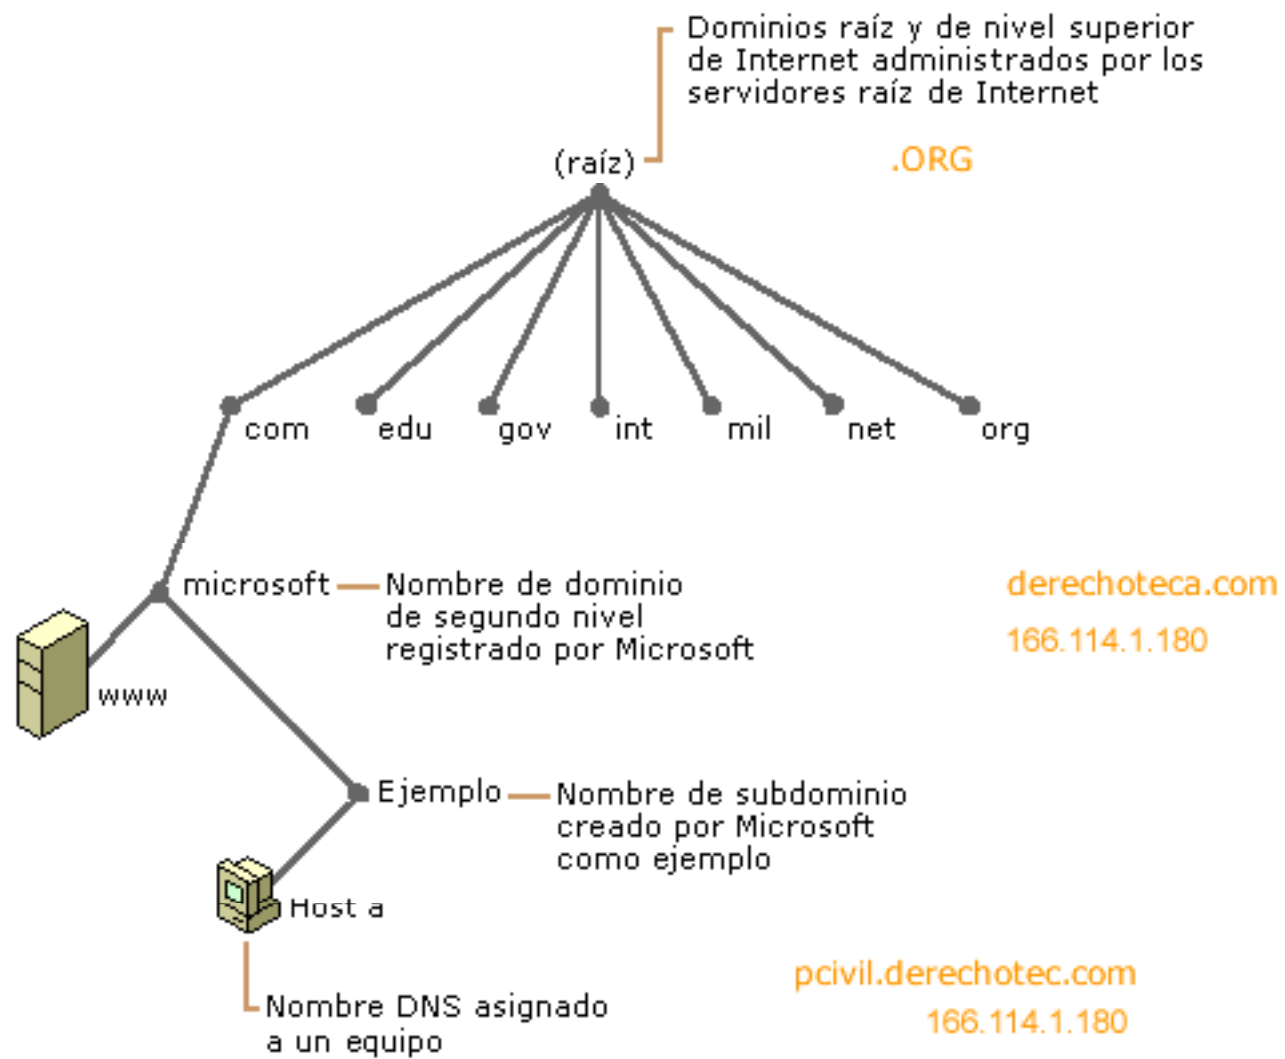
Dominios raíz y de nivel superior de Internet administrados por los servidores raíz de Internet

(raíz)

.ORG

com edu gov int mil net org

microsoft

Nombre de dominio de segundo nivel registrado por Microsoft

derechoteca.com

166.114.1.180

www

Ejemplo

Nombre de subdominio creado por Microsoft como ejemplo

Host a

Nombre DNS asignado a un equipo

pcivil.derechotec.com

166.114.1.180